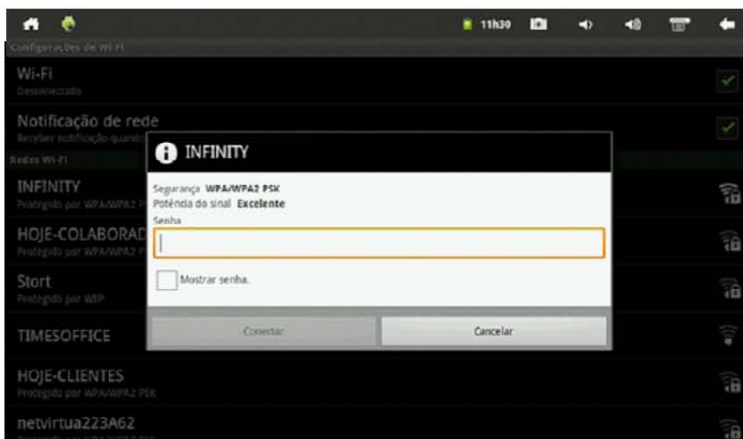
11h30

Configurações de Wi-Fi

Wi-Fi
Desconectado

Notificação de rede
Receber notificação quando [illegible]

Redes Wi-Fi

INFINITY
Protegido por WPA/WPA2 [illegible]

HOJE-COLABORAD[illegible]
Protegido por WPA/WPA2 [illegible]

Stort
Protegido por WEP

TIMESOFFICE

HOJE-CLIENTES
Protegido por WPA/WPA2 PSK

netvirtua223A62
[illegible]

INFINITY

Segurança WPA/WPA2 PSK
Potência do sinal Excelente
Senha

Mostrar senha.

Conectar

Cancelar